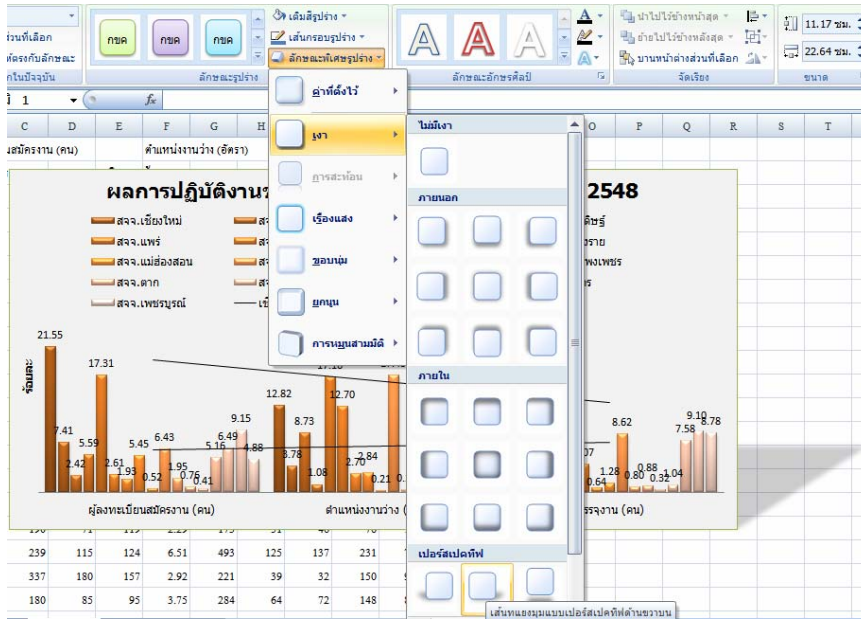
ส่วนที่เลือก
ตรงกับลักษณะ
ในปัจจุบัน
กขค กขค กขค
เติมสีรูปร่าง
เส้นกรอบรูปร่าง
ลักษณะพิเศษรูปร่าง
ลักษณะรูปร่าง
ลักษณะอักษรศิลป์
นำไปไว้ข้างหน้าสุด
ย้ายไปไว้ข้างหลังสุด
บานหน้าต่างส่วนที่เลือก
จัดเรียง
11.17 ซม.
22.64 ซม.
ขนาด
1
fx
C D E F G H O P Q R S T
สมัครงาน (คน) ตำแหน่งงานว่าง (อัตรา)
ค่าที่ตั้งไว้
เงา
การสะท้อน
เรืองแสง
ขอบนุ่ม
ยกนูน
การหมุนสามมิติ
ไม่มีเงา
ภายนอก
ภายใน
เปอร์สเปคทีฟ
เส้นทแยงมุมแบบเปอร์สเปคทีฟด้านขวาบน
ผลการปฏิบัติงาน 2548
สจจ.เชียงใหม่
สจจ.แพร่
สจจ.แม่ฮ่องสอน
สจจ.ตาก
สจจ.เพชรบูรณ์
ณฐิชรู้
งราย
แพงเพชร
ร้อยละ
21.55 7.41 2.42 5.59 17.31 2.61 1.93 5.45 0.52 6.43 1.95 0.76 0.41 5.16 6.49 9.15 4.88 12.82 3.78 8.73 1.08 17.10 12.70 2.70 2.84 0.21 8.62 0.64 1.28 0.80 0.88 0.32 1.04 7.58 9.10 8.78 .07
ผู้ลงทะเบียนสมัครงาน (คน)
ตำแหน่งงานว่าง (
รรจุงาน (คน)
239 115 124 6.51 493 125 137 231
337 180 157 2.92 221 39 32 150
180 85 95 3.75 284 64 72 148